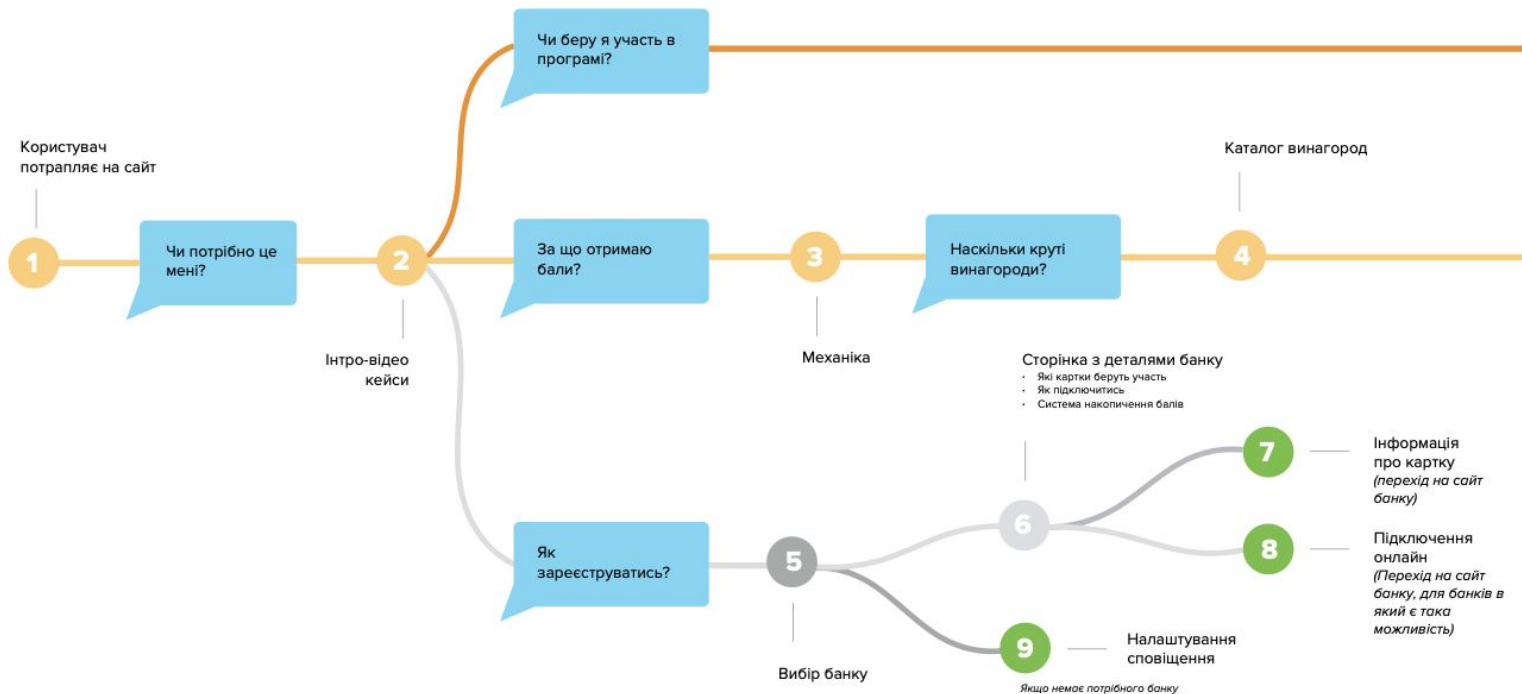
Чи беру я участь в програмі?

Користувач потрапляє на сайт

Каталог винагород

1

Чи потрібно це мені?

2

За що отримаю бали?

3

Наскільки круті винагороди?

4

Інтро-відео кейси

Механіка

Сторінка з деталями банку
- Які картки беруть участь
- Як підключитись
- Система накопичення балів

7

Інформація про картку *(перехід на сайт банку)*

6

8

Підключення онлайн *(Перехід на сайт банку, для банків в який є така можливість)*

Як зареєструватись?

5

9

Налаштування сповіщення

Вибір банку

*Якщо немає потрібного банку*